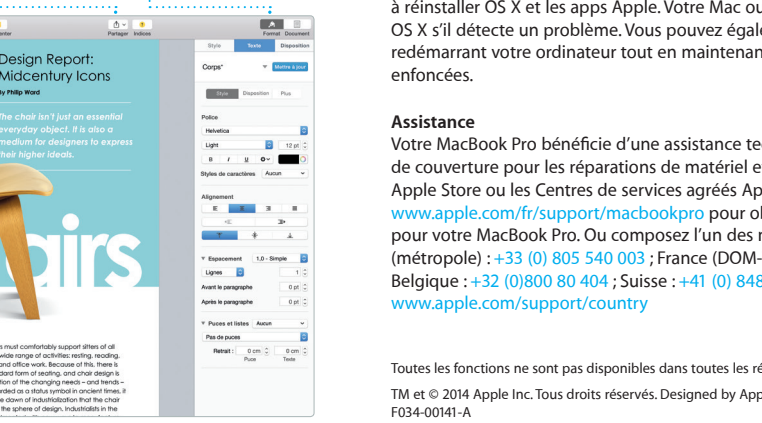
nter
Partager Indices
Format Document
Style Texte Disposition
Corps* Mettre à jour
Style Disposition Plus
Police
Helvetica
Light 12 pt
B I U
Styles de caractères Aucun
Alignement
Espacement 1,0 - Simple
Lignes 1
Avant le paragraphe 0 pt
Après le paragraphe 0 pt
Puces et listes Aucun
Pas de puces
Retrait : 0 cm 0 cm
Puce Texte

Design Report: Midcentury Icons
by Philip Ward
The chair isn't just an essential everyday object. It is also a medium for designers to express their higher ideals.
airs
s must comfortably support sitters of all wide range of activities: resting, reading, and office work. Because of this, there is dard form of seating, and chair design is tion of the changing needs – and trends – rded as a status symbol in ancient times, it e dawn of industrialization that the chair the sphere of design. Industrialists in the

à réinstaller OS X et les apps Apple. Votre Mac ou OS X s'il détecte un problème. Vous pouvez égale redémarrant votre ordinateur tout en maintenan enfoncées.

Assistance
Votre MacBook Pro bénéficie d'une assistance te de couverture pour les réparations de matériel e Apple Store ou les Centres de services agréés Ap www.apple.com/fr/support/macbookpro pour ob pour votre MacBook Pro. Ou composez l'un des n (métropole) : +33 (0) 805 540 003 ; France (DOM- Belgique : +32 (0)800 80 404 ; Suisse : +41 (0) 848 www.apple.com/support/country

Toutes les fonctions ne sont pas disponibles dans toutes les ré
TM et © 2014 Apple Inc. Tous droits réservés. Designed by App
F034-00141-A